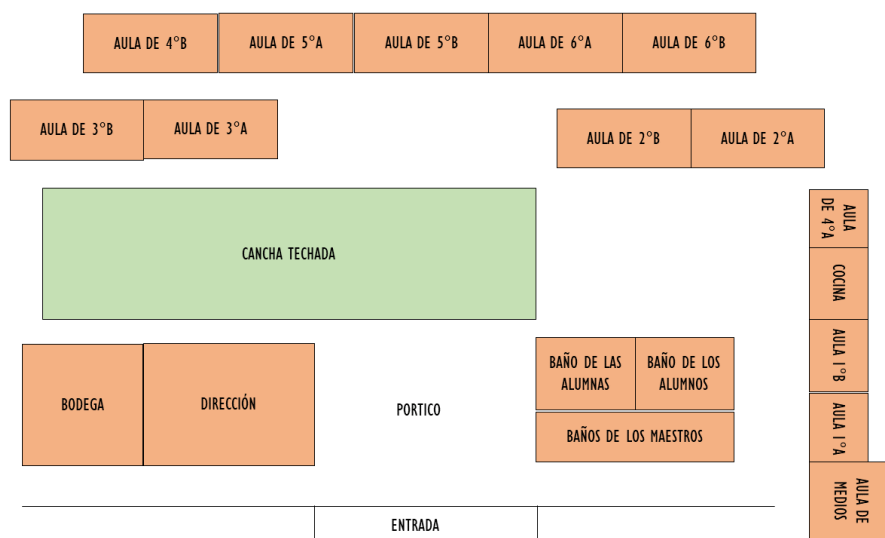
AULA DE 4°B
AULA DE 5°A
AULA DE 5°B
AULA DE 6°A
AULA DE 6°B

AULA DE 3°B
AULA DE 3°A

AULA DE 2°B
AULA DE 2°A

CANCHA TECHADA

AULA DE 4°A
COCINA
AULA 1°B
AULA 1°A
AULA DE MEDIOS

BODEGA
DIRECCIÓN
PORTICO
BAÑO DE LAS ALUMNAS
BAÑO DE LOS ALUMNOS
BAÑOS DE LOS MAESTROS

ENTRADA